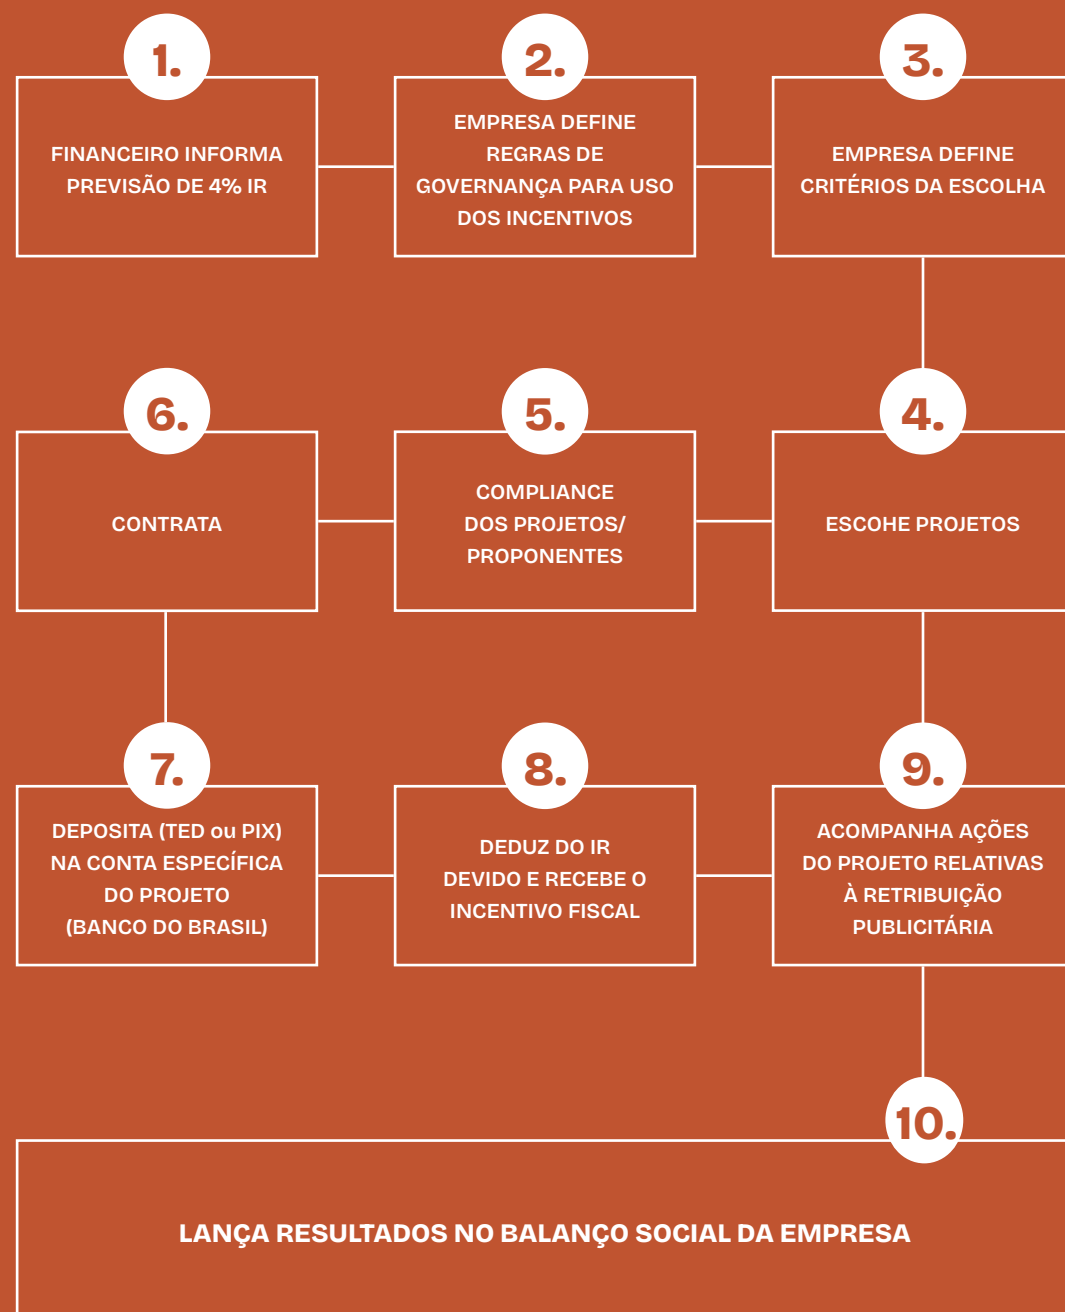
1.

FINANCEIRO INFORMA PREVISÃO DE 4% IR

2.

EMPRESA DEFINE REGRAS DE GOVERNANÇA PARA USO DOS INCENTIVOS

3.

EMPRESA DEFINE CRITÉRIOS DA ESCOLHA

4.

ESCOHE PROJETOS

5.

COMPLIANCE DOS PROJETOS/ PROPONENTES

6.

CONTRATA

7.

DEPOSITA (TED ou PIX) NA CONTA ESPECÍFICA DO PROJETO (BANCO DO BRASIL)

8.

DEDUZ DO IR DEVIDO E RECEBE O INCENTIVO FISCAL

9.

ACOMPANHA AÇÕES DO PROJETO RELATIVAS À RETRIBUIÇÃO PUBLICITÁRIA

10.

LANÇA RESULTADOS NO BALANÇO SOCIAL DA EMPRESA